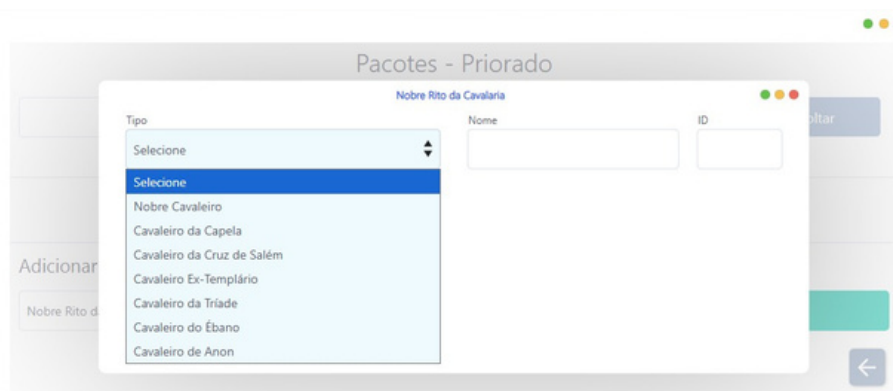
Pacotes - Priorado

Nobre Rito da Cavalaria

Tipo

Selecione

Selecione
Nobre Cavaleiro
Cavaleiro da Capela
Cavaleiro da Cruz de Salém
Cavaleiro Ex-Templário
Cavaleiro da Tríade
Cavaleiro do Ébano
Cavaleiro de Anon

Nome

ID

oltar

Adicionar

Nobre Rito d